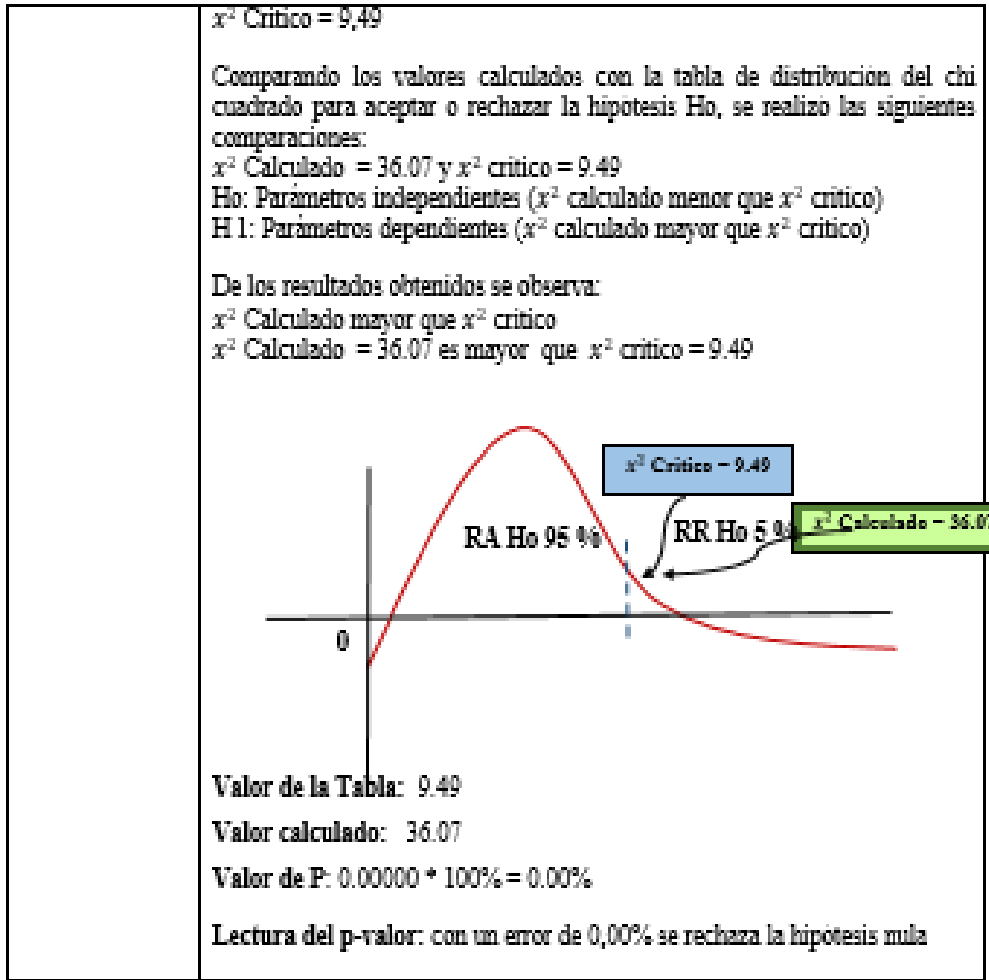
$x^2$ Critico = 9,49

Comparando los valores calculados con la tabla de distribucion del chi cuadrado para aceptar o rechazar la hipotesis Ho, se realizo las siguientes comparaciones:
$x^2$ Calculado = 36.07 y $x^2$ critico = 9.49
Ho: Parametros independientes ($x^2$ calculado menor que $x^2$ critico)
H 1: Parametros dependientes ($x^2$ calculado mayor que $x^2$ critico)

De los resultados obtenidos se observa:
$x^2$ Calculado mayor que $x^2$ critico
$x^2$ Calculado = 36.07 es mayor que $x^2$ critico = 9.49

$x^2$ Critico = 9.49

RA Ho 95 %

RR Ho 5 %

$x^2$ Calculado = 36.07

0

Valor de la Tabla: 9.49

Valor calculado: 36.07

Valor de P: 0.00000 * 100% = 0.00%

Lectura del p-valor: con un error de 0,00% se rechaza la hipotesis nula